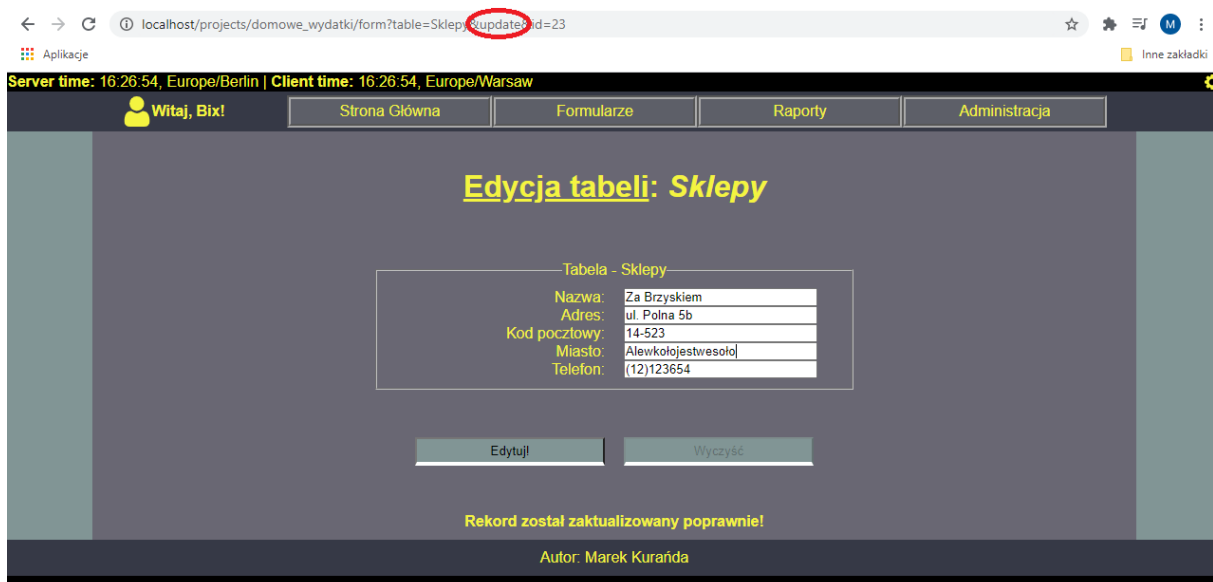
localhost/projects/domowe_wydatki/form?table=Sklepy&update&id=23

M

Aplikacje

Inne zakładki

Server time: 16:26:54, Europe/Berlin | Client time: 16:26:54, Europe/Warsaw

Witaj, Bix!

Strona Główna

Formularze

Raporty

Administracja

Edycja tabeli: Sklepy

Tabela - Sklepy

Nazwa: Za Brzyskiem

Adres: ul. Polna 5b

Kod pocztowy: 14-523

Miasto: Alewkołojestwesoło

Telefon: (12)123654

Edytuj!

Wyczyść

Rekord został zaktualizowany poprawnie!

Autor: Marek Kurańda